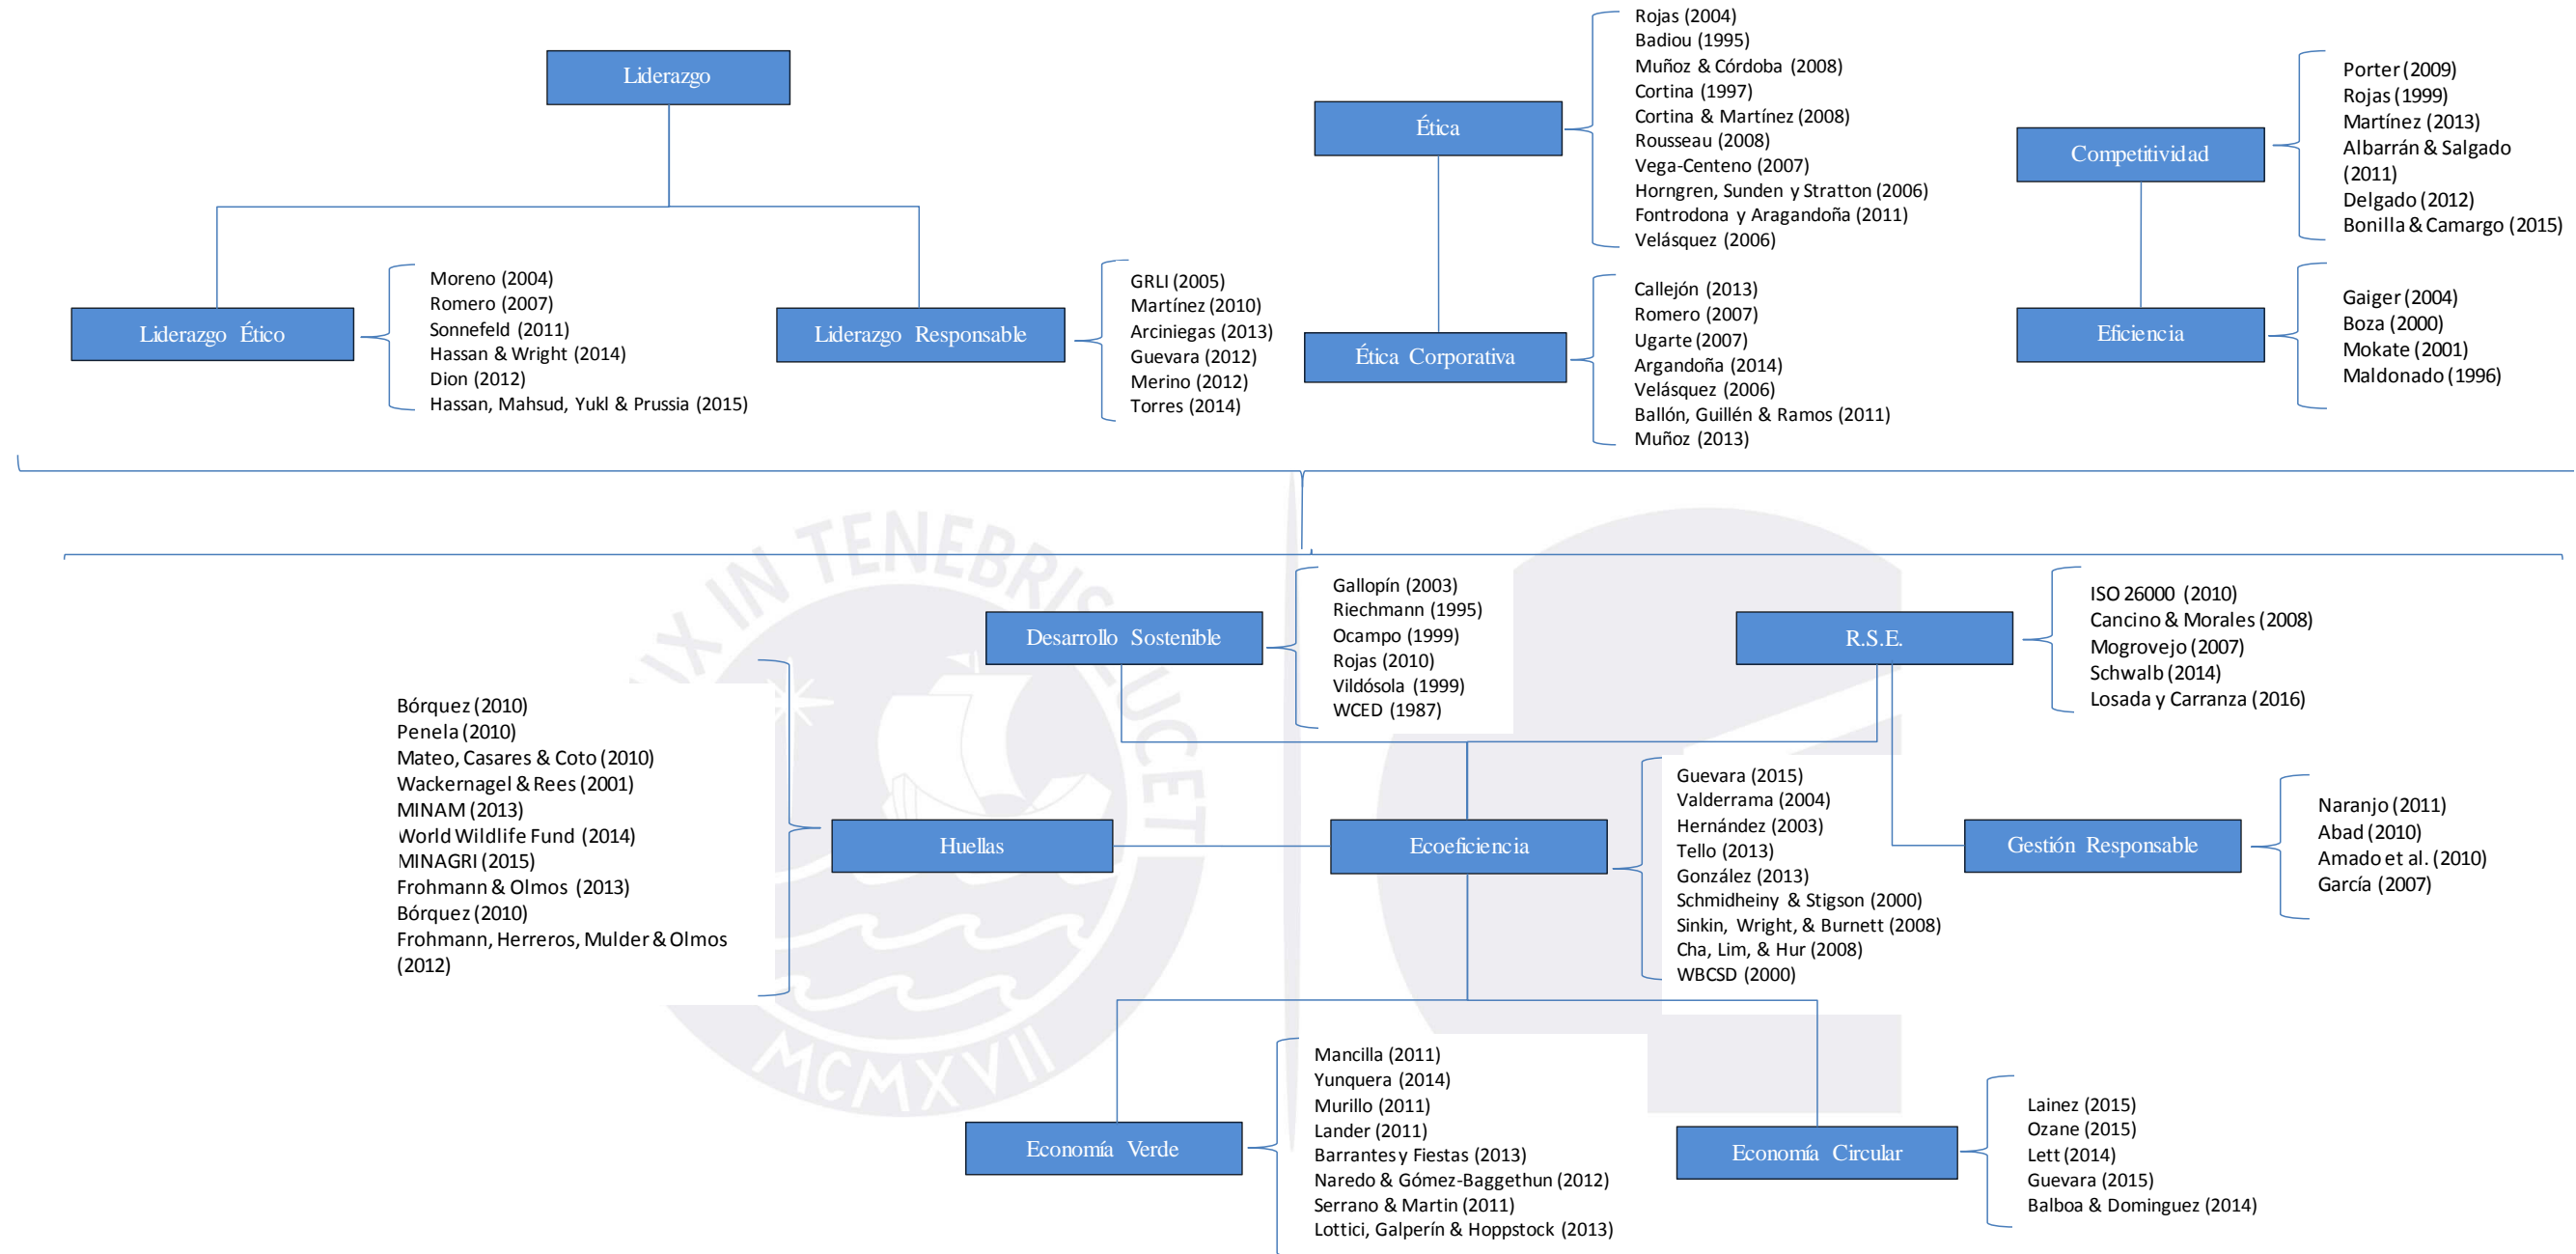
Liderazgo

Liderazgo Ético

Moreno (2004)
Romero (2007)
Sonnefeld (2011)
Hassan & Wright (2014)
Dion (2012)
Hassan, Mahsud, Yukl & Prussia (2015)

Liderazgo Responsable

GRLI (2005)
Martínez (2010)
Arciniegas (2013)
Guevara (2012)
Merino (2012)
Torres (2014)

Ética

Rojas (2004)
Badiou (1995)
Muñoz & Córdoba (2008)
Cortina (1997)
Cortina & Martínez (2008)
Rousseau (2008)
Vega-Centeno (2007)
Horngren, Sunden y Stratton (2006)
Fontrodona y Aragandoña (2011)
Velásquez (2006)

Ética Corporativa

Callejón (2013)
Romero (2007)
Ugarte (2007)
Argandoña (2014)
Velásquez (2006)
Ballón, Guillén & Ramos (2011)
Muñoz (2013)

Competitividad

Porter (2009)
Rojas (1999)
Martínez (2013)
Albarrán & Salgado (2011)
Delgado (2012)
Bonilla & Camargo (2015)

Eficiencia

Gaiger (2004)
Boza (2000)
Mokate (2001)
Maldonado (1996)

Desarrollo Sostenible

Gallopín (2003)
Riechmann (1995)
Ocampo (1999)
Rojas (2010)
Vildósola (1999)
WCED (1987)

R.S.E.

ISO 26000 (2010)
Cancino & Morales (2008)
Mogrovejo (2007)
Schwalb (2014)
Losada y Carranza (2016)

Bórquez (2010)
Penela (2010)
Mateo, Casares & Coto (2010)
Wackernagel & Rees (2001)
MINAM (2013)
World Wildlife Fund (2014)
MINAGRI (2015)
Frohmann & Olmos (2013)
Bórquez (2010)
Frohmann, Herreros, Mulder & Olmos (2012)

Huellas

Ecoeficiencia

Guevara (2015)
Valderrama (2004)
Hernández (2003)
Tello (2013)
González (2013)
Schmidheiny & Stigson (2000)
Sinkin, Wright, & Burnett (2008)
Cha, Lim, & Hur (2008)
WBCSD (2000)

Gestión Responsable

Naranjo (2011)
Abad (2010)
Amado et al. (2010)
García (2007)

Economía Verde

Mancilla (2011)
Yunquera (2014)
Murillo (2011)
Lander (2011)
Barrantes y Fiestas (2013)
Naredo & Gómez-Baggethun (2012)
Serrano & Martin (2011)
Lottici, Galperín & Hoppstock (2013)

Economía Circular

Lainez (2015)
Ozane (2015)
Lett (2014)
Guevara (2015)
Balboa & Dominguez (2014)